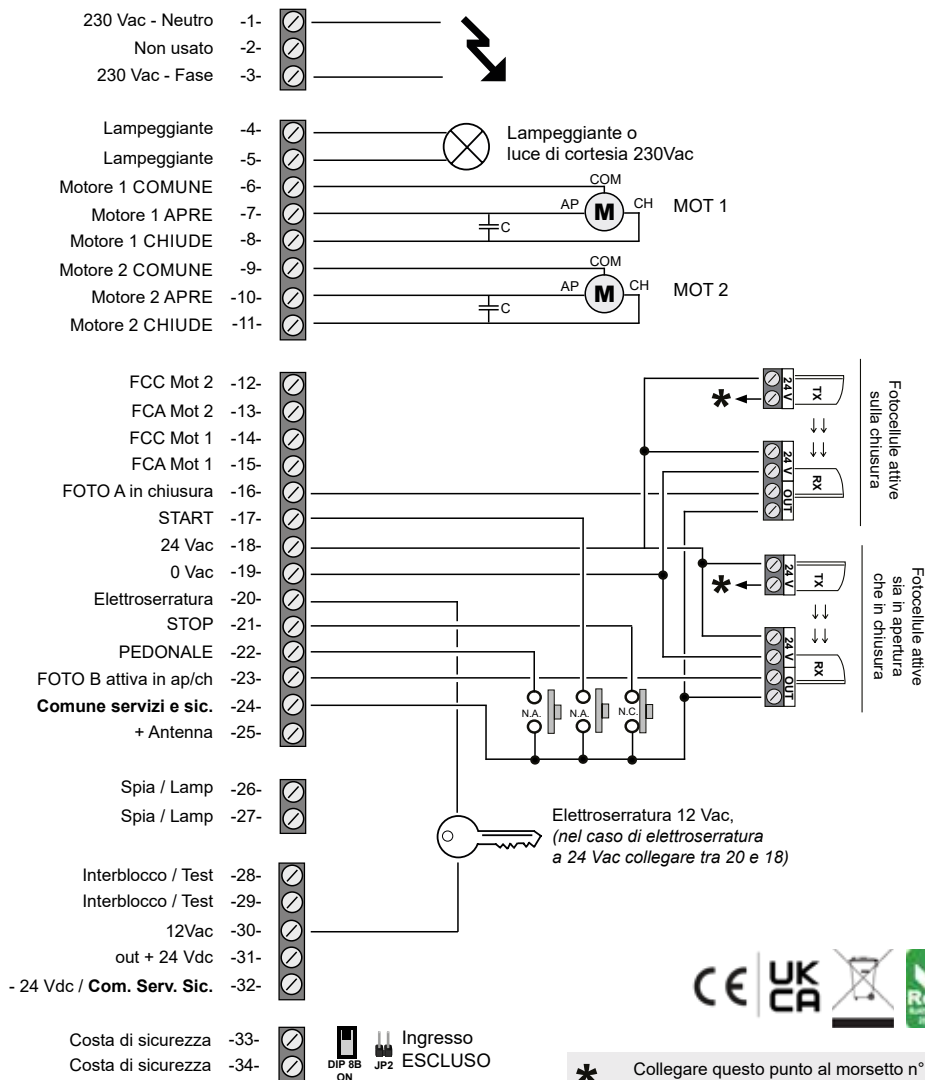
230 Vac - Neutro -1-
Non usato -2-
230 Vac - Fase -3-

Lampeggiante -4-
Lampeggiante -5-
Motore 1 COMUNE -6-
Motore 1 APRE -7-
Motore 1 CHIUDE -8-
Motore 2 COMUNE -9-
Motore 2 APRE -10-
Motore 2 CHIUDE -11-

Lampeggiante o luce di cortesia 230Vac

COM
AP M CH
C
MOT 1

COM
AP M CH
C
MOT 2

FCC Mot 2 -12-
FCA Mot 2 -13-
FCC Mot 1 -14-
FCA Mot 1 -15-
FOTO A in chiusura -16-
START -17-
24 Vac -18-
0 Vac -19-
Elettroserratura -20-
STOP -21-
PEDONALE -22-
FOTO B attiva in ap/ch -23-
**Comune servizi e sic.** -24-
+ Antenna -25-

24 V TX
✱
24 V OUT RX
Fotocellule attive sulla chiusura

24 V TX
✱
24 V OUT RX
Fotocellule attive sia in apertura che in chiusura

N.A. N.A. N.C.

Spia / Lamp -26-
Spia / Lamp -27-

Elettroserratura 12 Vac,
*(nel caso di elettroserratura a 24 Vac collegare tra 20 e 18)*

Interblocco / Test -28-
Interblocco / Test -29-
12Vac -30-
out + 24 Vdc -31-
- 24 Vdc / **Com. Serv. Sic.** -32-

CE UK CA

Costa di sicurezza -33-
Costa di sicurezza -34-

DIP 8B ON
JP2
Ingresso ESCLUSO

✱ Collegare questo punto al morsetto n°